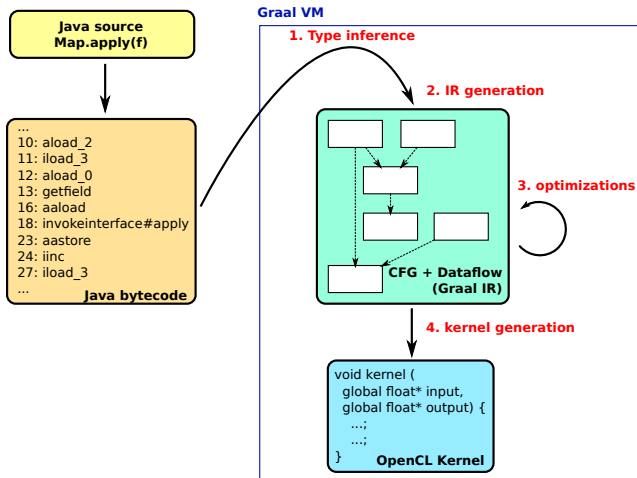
Java source
Map.apply(f)

...
10: aload_2
11: iload_3
12: aload_0
13: getfield
16: aaload
18: invokeinterface#apply
23: aastore
24: iinc
27: iload_3
...
Java bytecode

Graal VM

1. Type inference

2. IR generation

3. optimizations

CFG + Dataflow
(Graal IR)

4. kernel generation

void kernel (
global float* input,
global float* output) {
...;
...;
}
OpenCL Kernel